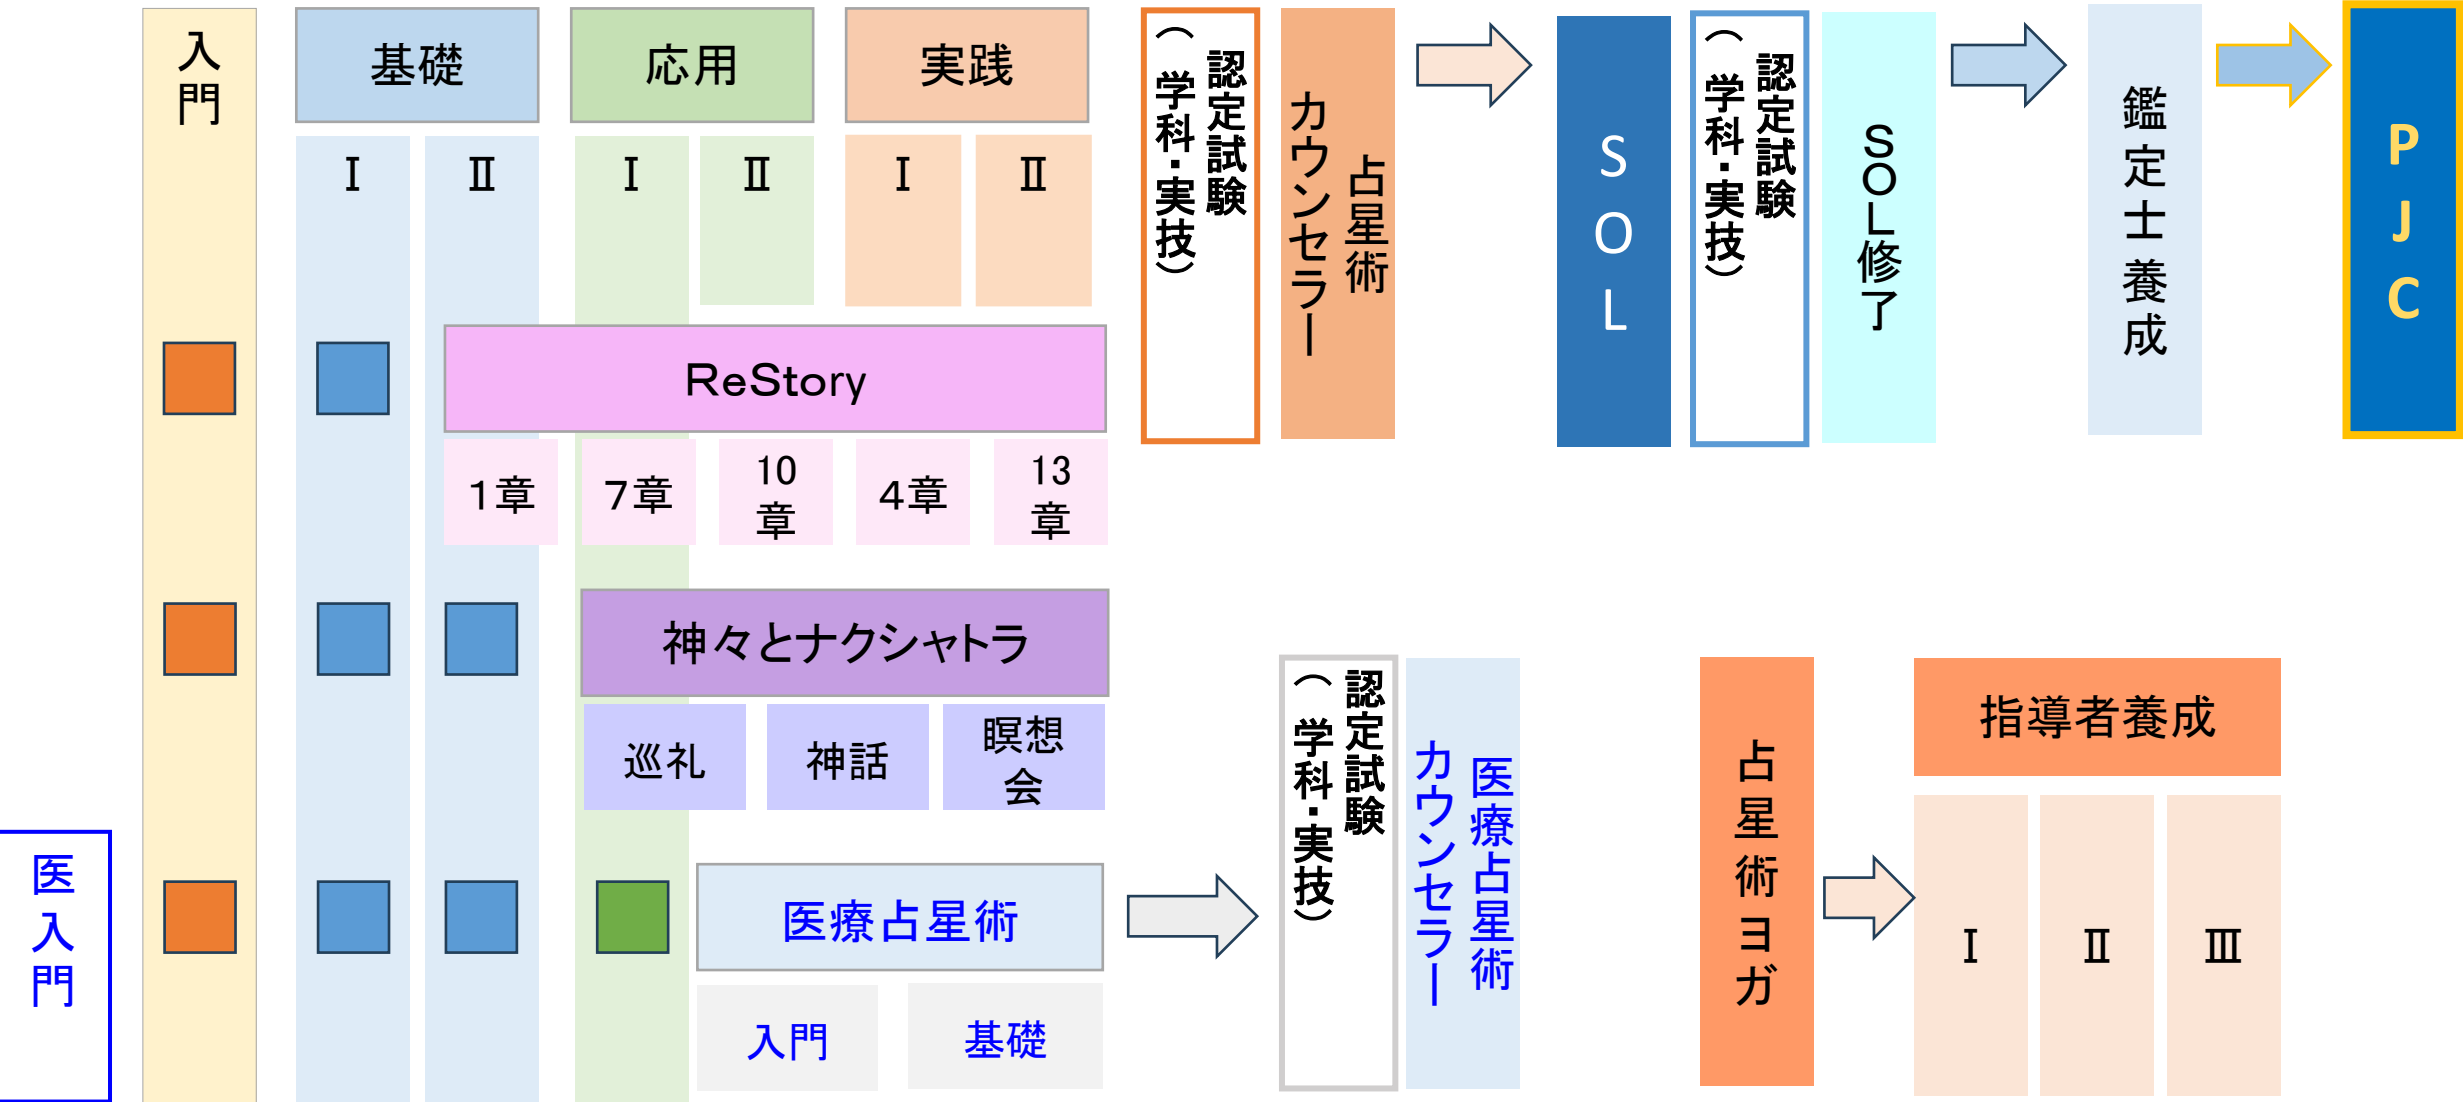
入門

基礎

応用

実践

Ⅰ Ⅱ Ⅰ Ⅱ Ⅰ Ⅱ

認定試験（学科・実技）

占星術カウンセラー

SOL

認定試験（学科・実技）

SOL修了

鑑定士養成

PJC

ReStory

1章 7章 10章 4章 13章

神々とナクシャトラ

巡礼 神話 瞑想会

医入門

医療占星術

入門 基礎

認定試験（学科・実技）

医療占星術カウンセラー

占星術ヨガ

指導者養成

Ⅰ Ⅱ Ⅲ